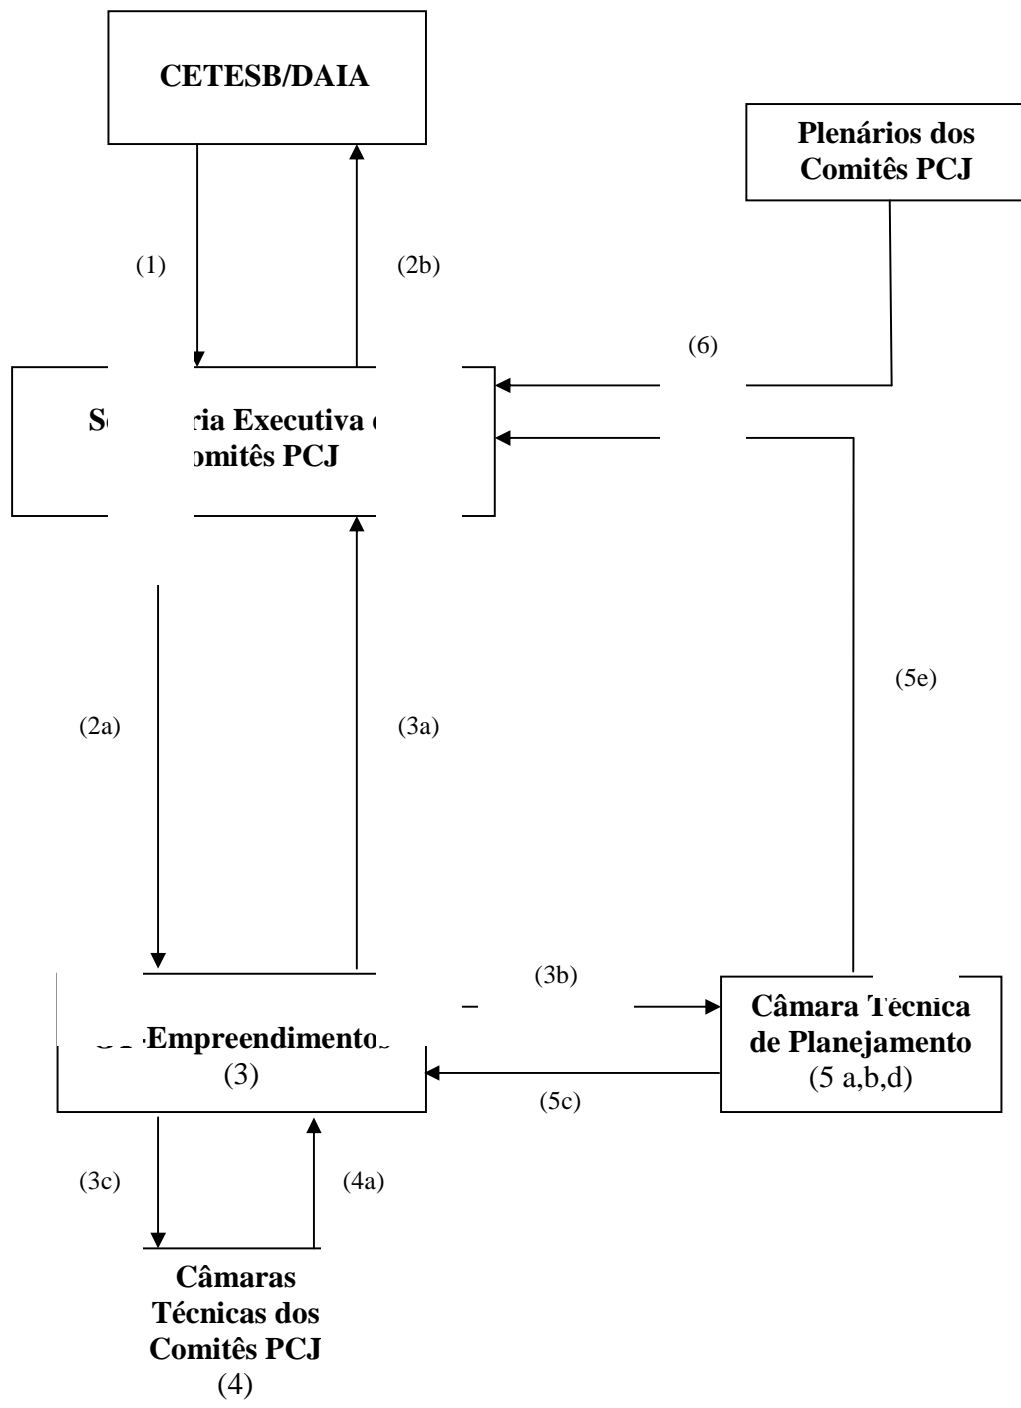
CETESB/DAIA

Plenários dos Comitês PCJ

(1)

(2b)

(6)

S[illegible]ria Executiva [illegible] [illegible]omitês PCJ

(5e)

(2a)

(3a)

(3b)

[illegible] Empreendiment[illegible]
(3)

Câmara Técnica de Planejamento
(5 a,b,d)

(5c)

(3c)

(4a)

Câmaras Técnicas dos Comitês PCJ
(4)